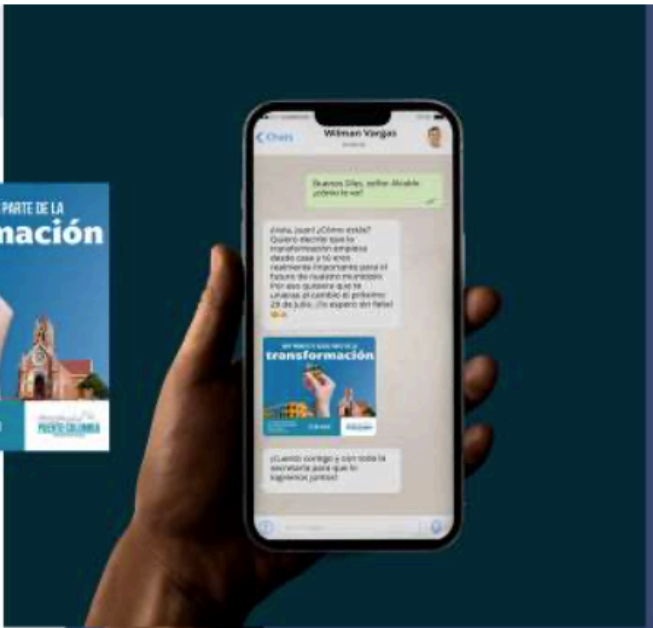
PARTE DE LA
mación

PUERTO COLOMBIA

Chats
Wilman Vargas

Buenos Días, señor Alcalde ¿cómo le va?

¡Hola, Juan! ¿Cómo estás? Quiero decirte que la transformación empieza desde casa y tú eres realmente importante para el futuro de nuestro municipio. Por eso quisiera que te unieras al cambio el próximo 28 de julio. ¡Te espero sin falta!

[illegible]
transformación

¡Cuento contigo y con toda la secretaría para que lo logremos juntos!